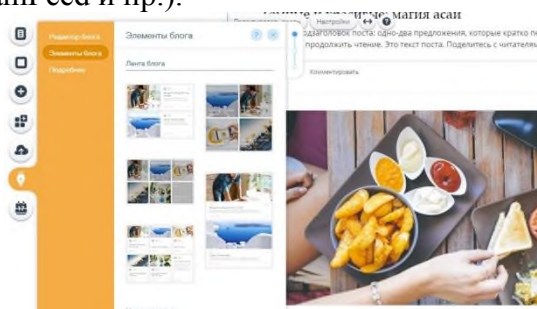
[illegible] сео и пр.).

Редактор блога
Элементы блога
Подробнее

Элементы блога
Лента блога

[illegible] и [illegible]: магия асаи
Настройки
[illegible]заголовок поста: одно-два предложения, которые кратко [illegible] продолжить чтение. Это текст поста. Поделитесь с читателям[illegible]
Комментировать